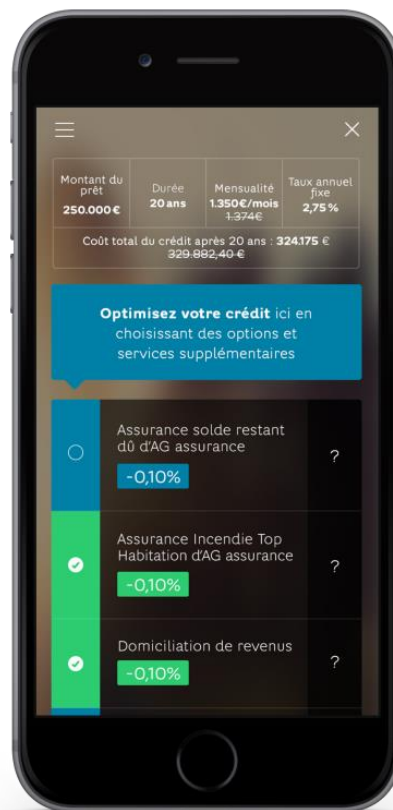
| Montant du prêt 250.000€ | Durée 20 ans | Mensualité 1.350€/mois ~~1.374€~~ | Taux annuel fixe 2,75 % |
|---|---|---|---|

Coût total du crédit après 20 ans : 324.175 € ~~329.882,40 €~~

**Optimisez votre crédit** ici en choisissant des options et services supplémentaires

Assurance solde restant dû d'AG assurance
-0,10%
?

Assurance Incendie Top Habitation d'AG assurance
-0,10%
?

Domiciliation de revenus
-0,10%
?